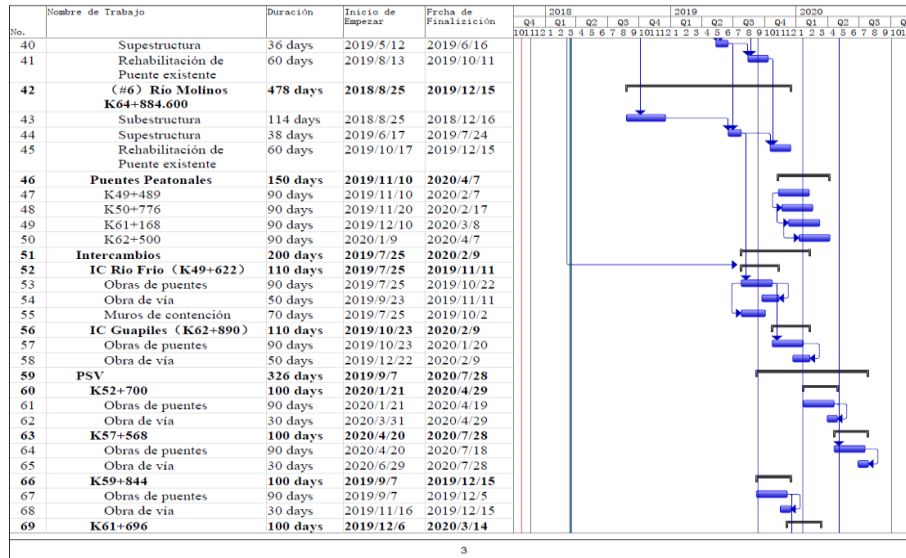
| No. | Nombre de Trabajo | Duración | Inicio de Empezar | Frcha de Finalización |
|---|---|---|---|---|
| 40 | Supestructura | 36 days | 2019/5/12 | 2019/6/16 |
| 41 | Rehabilitación de Puente existente | 60 days | 2019/8/13 | 2019/10/11 |
| 42 | (#6) Río Molinos K64+884.600 | 478 days | 2018/8/25 | 2019/12/15 |
| 43 | Subestructura | 114 days | 2018/8/25 | 2018/12/16 |
| 44 | Supestructura | 38 days | 2019/6/17 | 2019/7/24 |
| 45 | Rehabilitación de Puente existente | 60 days | 2019/10/17 | 2019/12/15 |
| 46 | Puentes Peatonales | 150 days | 2019/11/10 | 2020/4/7 |
| 47 | K49+489 | 90 days | 2019/11/10 | 2020/2/7 |
| 48 | K50+776 | 90 days | 2019/11/20 | 2020/2/17 |
| 49 | K61+168 | 90 days | 2019/12/10 | 2020/3/8 |
| 50 | K62+500 | 90 days | 2020/1/9 | 2020/4/7 |
| 51 | Intercambios | 200 days | 2019/7/25 | 2020/2/9 |
| 52 | IC Río Frío (K49+622) | 110 days | 2019/7/25 | 2019/11/11 |
| 53 | Obras de puentes | 90 days | 2019/7/25 | 2019/10/22 |
| 54 | Obra de vía | 50 days | 2019/9/23 | 2019/11/11 |
| 55 | Muros de contención | 70 days | 2019/7/25 | 2019/10/2 |
| 56 | IC Guapiles (K62+890) | 110 days | 2019/10/23 | 2020/2/9 |
| 57 | Obras de puentes | 90 days | 2019/10/23 | 2020/1/20 |
| 58 | Obra de vía | 50 days | 2019/12/22 | 2020/2/9 |
| 59 | PSV | 326 days | 2019/9/7 | 2020/7/28 |
| 60 | K52+700 | 100 days | 2020/1/21 | 2020/4/29 |
| 61 | Obras de puentes | 90 days | 2020/1/21 | 2020/4/19 |
| 62 | Obra de vía | 30 days | 2020/3/31 | 2020/4/29 |
| 63 | K57+568 | 100 days | 2020/4/20 | 2020/7/28 |
| 64 | Obras de puentes | 90 days | 2020/4/20 | 2020/7/18 |
| 65 | Obra de vía | 30 days | 2020/6/29 | 2020/7/28 |
| 66 | K59+844 | 100 days | 2019/9/7 | 2019/12/15 |
| 67 | Obras de puentes | 90 days | 2019/9/7 | 2019/12/5 |
| 68 | Obra de vía | 30 days | 2019/11/16 | 2019/12/15 |
| 69 | K61+696 | 100 days | 2019/12/6 | 2020/3/14 |

2018 2019 2020
Q4 Q1 Q2 Q3 Q4 Q1 Q2 Q3 Q4 Q1 Q2 Q3 Q
10 11 12 1 2 3 4 5 6 7 8 9 10 11 12 1 2 3 4 5 6 7 8 9 10 11 12 1 2 3 4 5 6 7 8 9 10

3